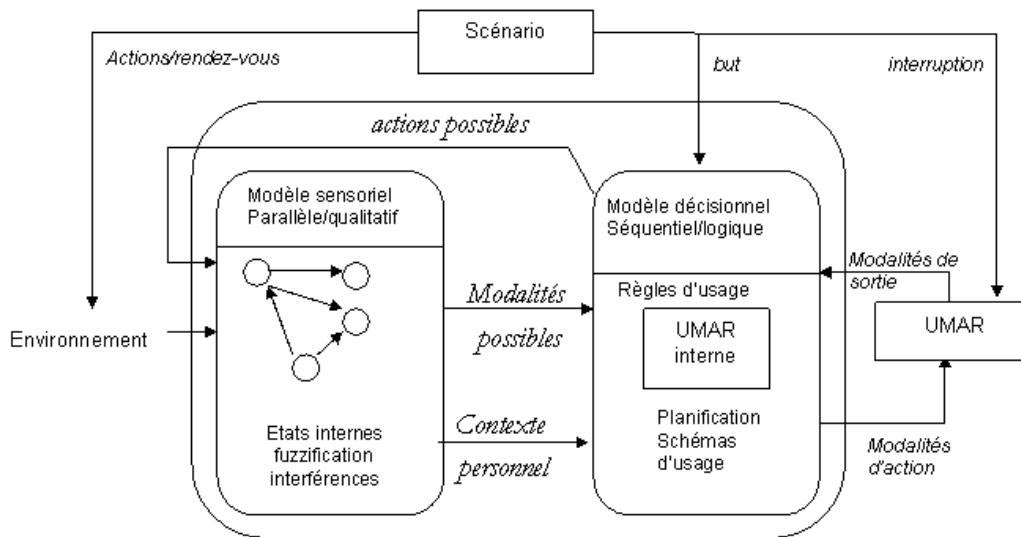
Scénario

Actions/rendez-vous

but

interruption

actions possibles

Modèle sensoriel
Parallèle/qualitatif

Modèle décisionnel
Séquentiel/logique

Modalités de sortie

Règles d'usage

Modalités possibles

UMAR interne

UMAR

Environnement

Contexte personnel

Etats internes
fuzzification
interférences

Planification
Schémas d'usage

Modalités d'action